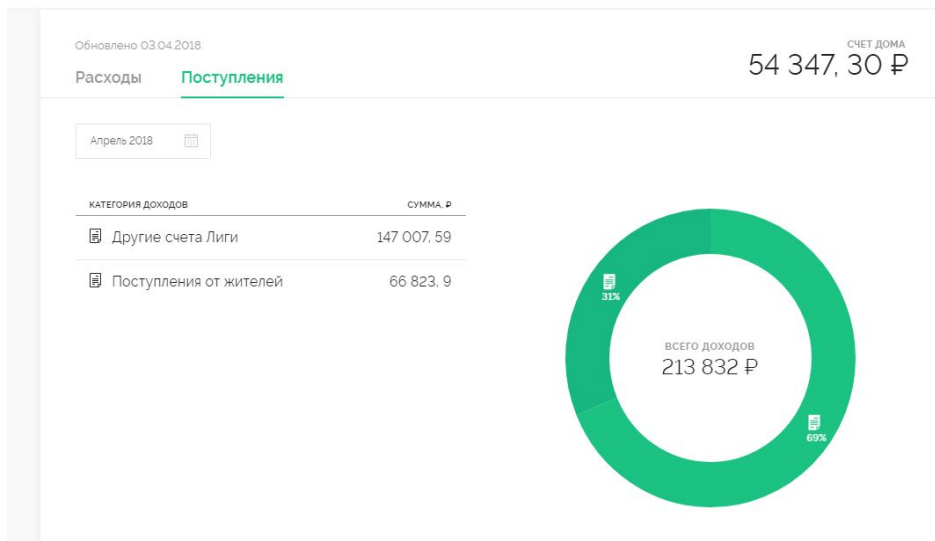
Обновлено 03.04.2018

Расходы Поступления

СЧЕТ ДОМА
54 347, 30 ₽

Апрель 2018

| КАТЕГОРИЯ ДОХОДОВ | СУММА, ₽ |
|---|---|
| Другие счета Лиги | 147 007, 59 |
| Поступления от жителей | 66 823, 9 |

31%

ВСЕГО ДОХОДОВ
213 832 ₽

69%